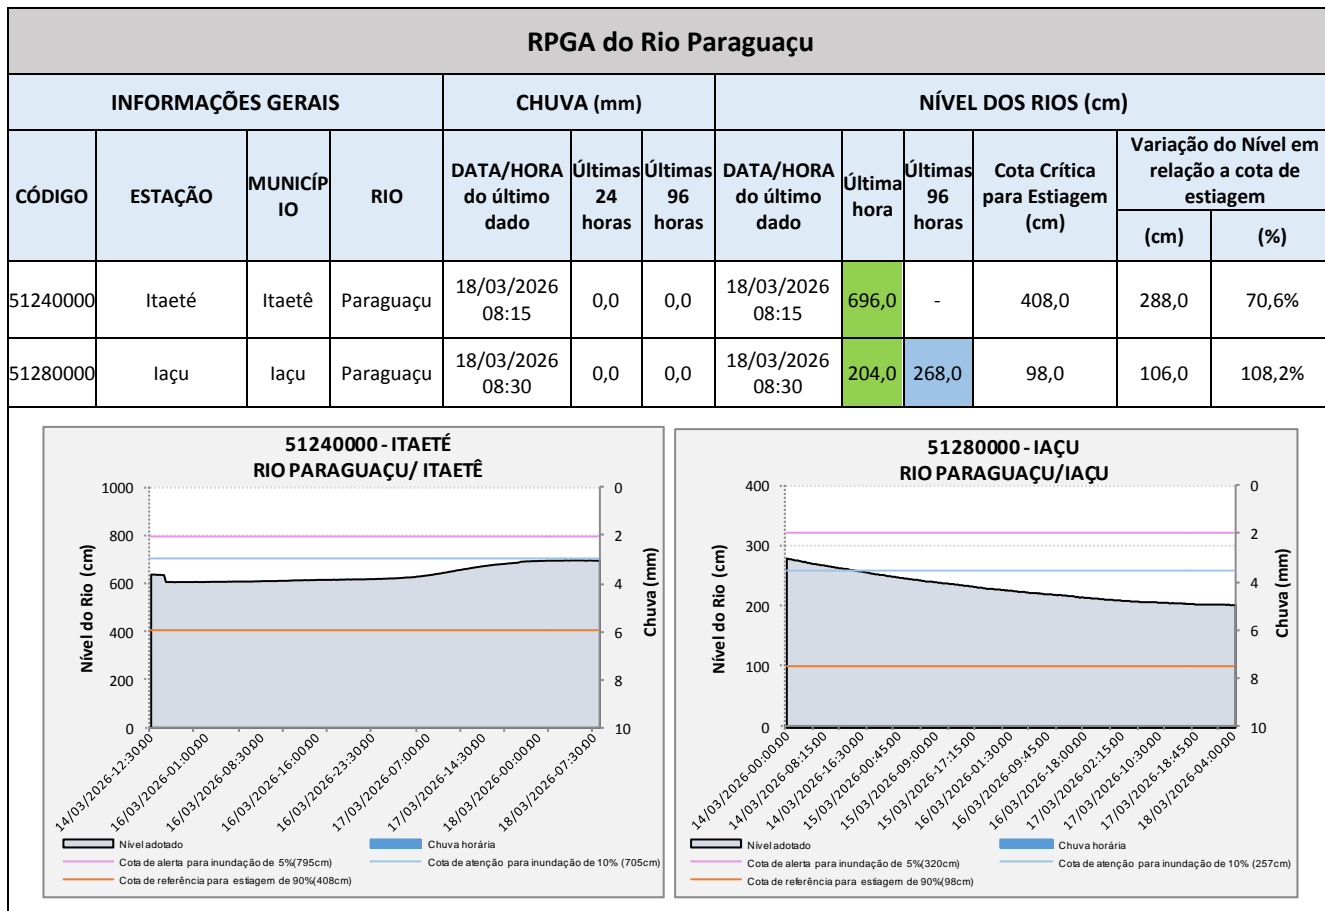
RPGA do Rio Paraguaçu

| INFORMAÇÕES GERAIS | | | | CHUVA (mm) | | | NÍVEL DOS RIOS (cm) | | | | | |
|---|---|---|---|---|---|---|---|---|---|---|---|---|
| CÓDIGO | ESTAÇÃO | MUNICÍPIO | RIO | DATA/HORA do último dado | Últimas 24 horas | Últimas 96 horas | DATA/HORA do último dado | Última hora | Últimas 96 horas | Cota Crítica para Estiagem (cm) | Variação do Nível em relação a cota de estiagem (cm) | (%) |
| 51240000 | Itaeté | Itaetê | Paraguaçu | 18/03/2026 08:15 | 0,0 | 0,0 | 18/03/2026 08:15 | 696,0 | - | 408,0 | 288,0 | 70,6% |
| 51280000 | Iaçu | Iaçu | Paraguaçu | 18/03/2026 08:30 | 0,0 | 0,0 | 18/03/2026 08:30 | 204,0 | 268,0 | 98,0 | 106,0 | 108,2% |

51240000 - ITAETÉ
RIO PARAGUAÇU/ ITAETÊ
Nível do Rio (cm)
Chuva (mm)
1000 800 600 400 200 0
0 2 4 6 8 10
14/03/2026-12:30:00 16/03/2026-01:00:00 16/03/2026-08:30:00 16/03/2026-16:00:00 16/03/2026-23:30:00 17/03/2026-07:00:00 17/03/2026-14:30:00 18/03/2026-00:00:00 18/03/2026-07:30:00
Nível adotado
Chuva horária
Cota de alerta para inundação de 5%(795cm)
Cota de atenção para inundação de 10% (705cm)
Cota de referência para estiagem de 90%(408cm)

51280000 - IAÇU
RIO PARAGUAÇU/IAÇU
Nível do Rio (cm)
Chuva (mm)
400 300 200 100 0
0 2 4 6 8 10
14/03/2026-00:00:00 14/03/2026-08:15:00 14/03/2026-16:30:00 15/03/2026-00:45:00 15/03/2026-09:00:00 15/03/2026-17:15:00 16/03/2026-01:30:00 16/03/2026-09:45:00 16/03/2026-18:00:00 17/03/2026-02:15:00 17/03/2026-10:30:00 17/03/2026-18:45:00 18/03/2026-04:00:00
Nível adotado
Chuva horária
Cota de alerta para inundação de 5%(320cm)
Cota de atenção para inundação de 10% (257cm)
Cota de referência para estiagem de 90%(98cm)